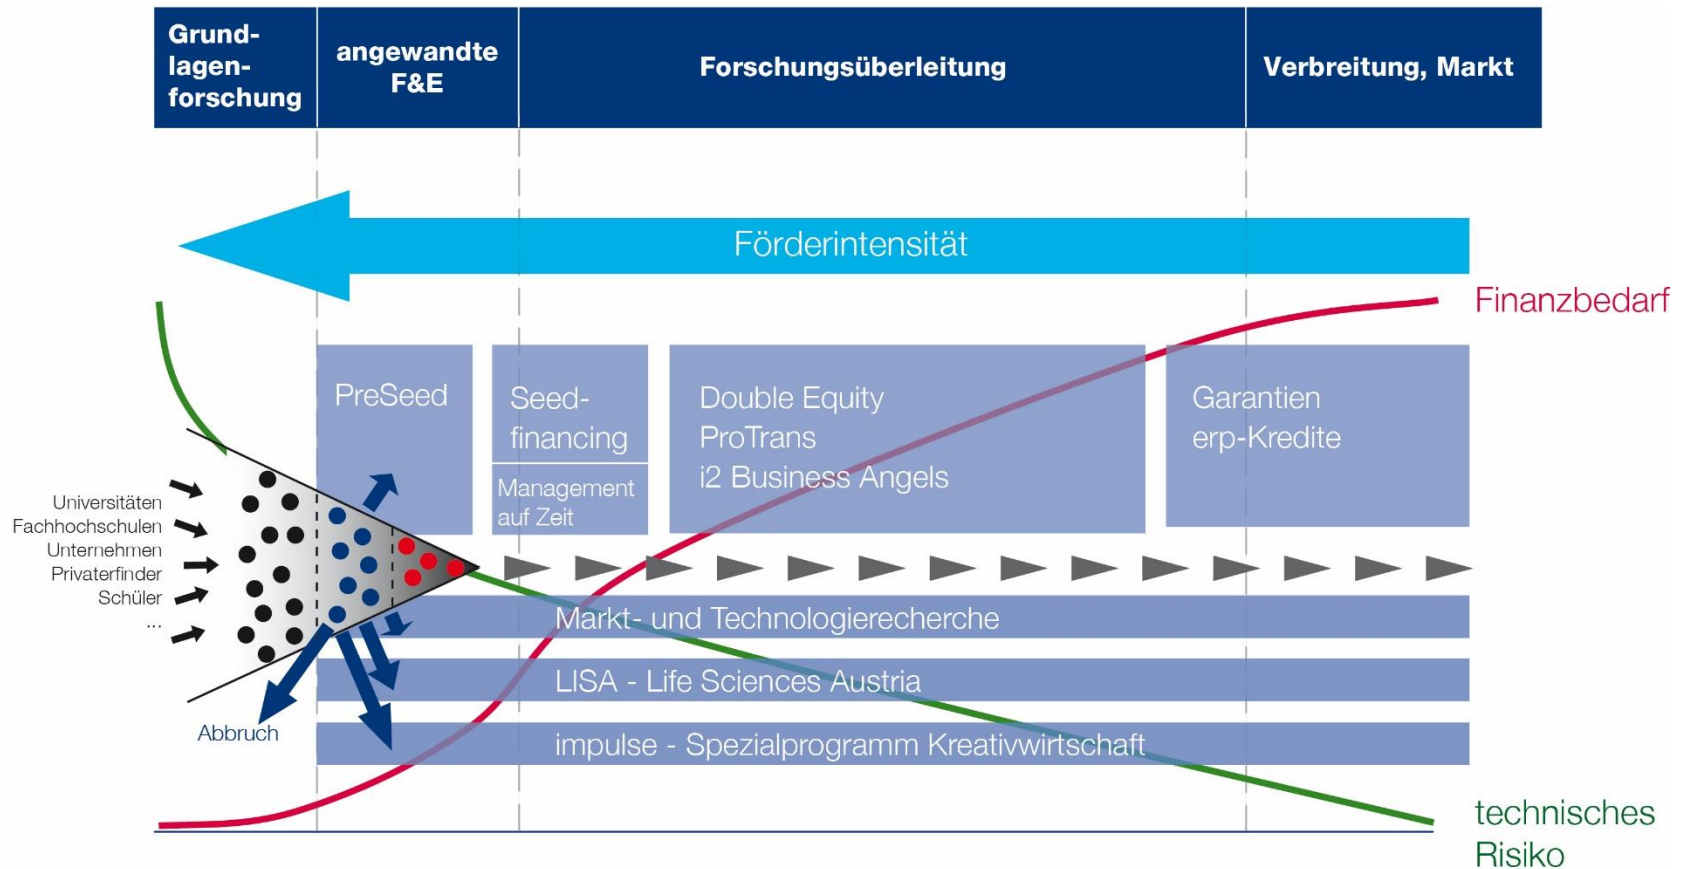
| Grundlagenforschung | angewandte F&E | Forschungsüberleitung | Verbreitung, Markt |
|---|---|---|---|

Förderintensität

Finanzbedarf

PreSeed

Seed-financing

Management auf Zeit

Double Equity
ProTrans
i2 Business Angels

Garantien
erp-Kredite

Universitäten
Fachhochschulen
Unternehmen
Privaterfinder
Schüler
...

Markt- und Technologierecherche

LISA - Life Sciences Austria

impulse - Spezialprogramm Kreativwirtschaft

Abbruch

technisches Risiko